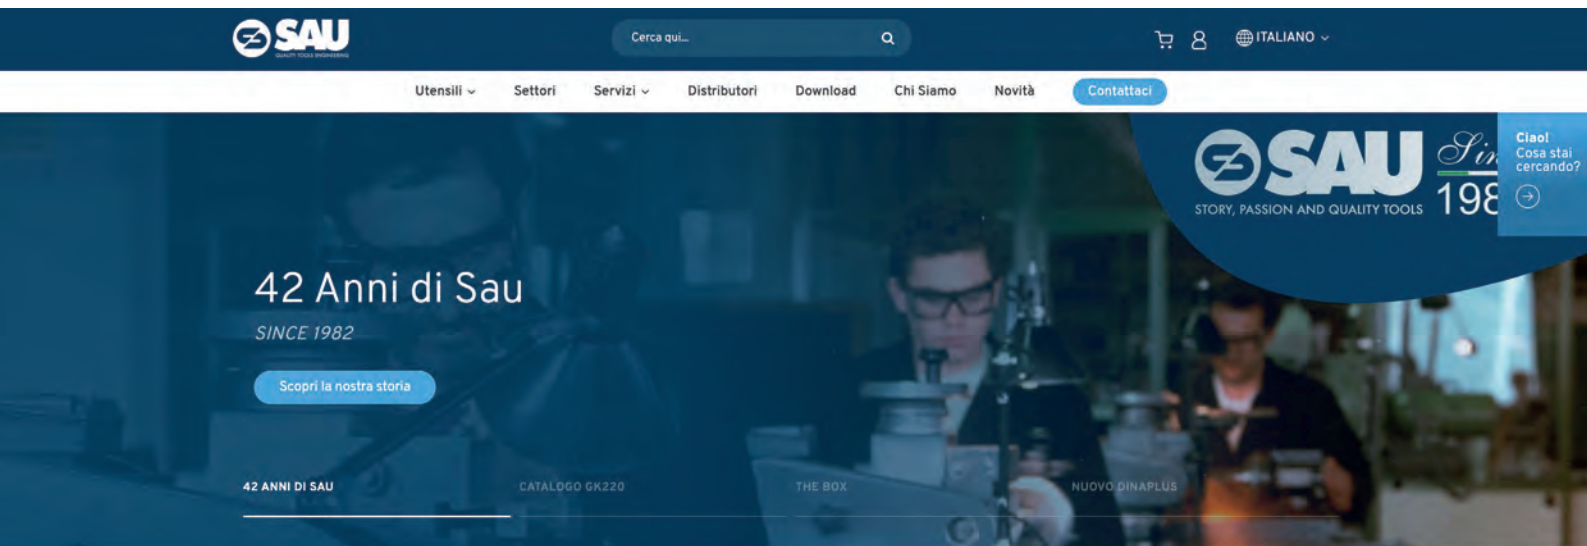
SAU
QUALITY TOOLS ENGINEERING

Cerca qui...

ITALIANO

Utensili Settori Servizi Distributori Download Chi Siamo Novità Contattaci

SAU
STORY, PASSION AND QUALITY TOOLS
Sin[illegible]
198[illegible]

Ciao!
Cosa stai cercando?

42 Anni di Sau
SINCE 1982

Scopri la nostra storia

42 ANNI DI SAU CATALOGO GK220 THE BOX NUOVO DINAPLUS